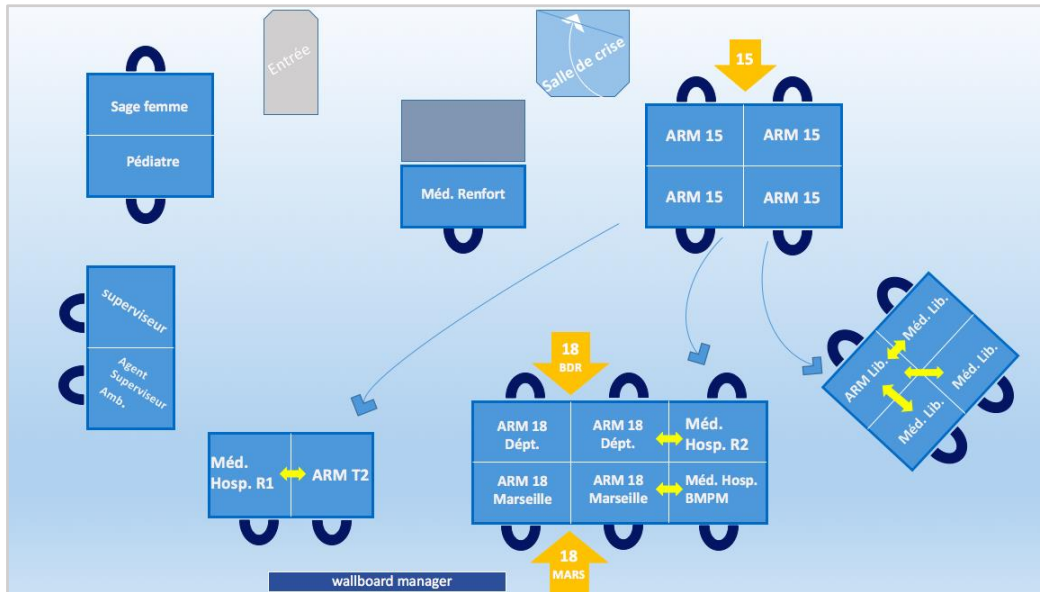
Entrée

Salle de crise

15

Sage femme

Pédiatre

Méd. Renfort

ARM 15

ARM 15

ARM 15

ARM 15

superviseur

Agent Superviseur Amb.

ARM Lib.

Méd. Lib.

Méd. Lib.

Méd. Lib.

18 BDR

Méd. Hosp. R1

ARM T2

ARM 18 Dépt.

ARM 18 Dépt.

Méd. Hosp. R2

ARM 18 Marseille

ARM 18 Marseille

Méd. Hosp. BMPM

18 MARS

wallboard manager